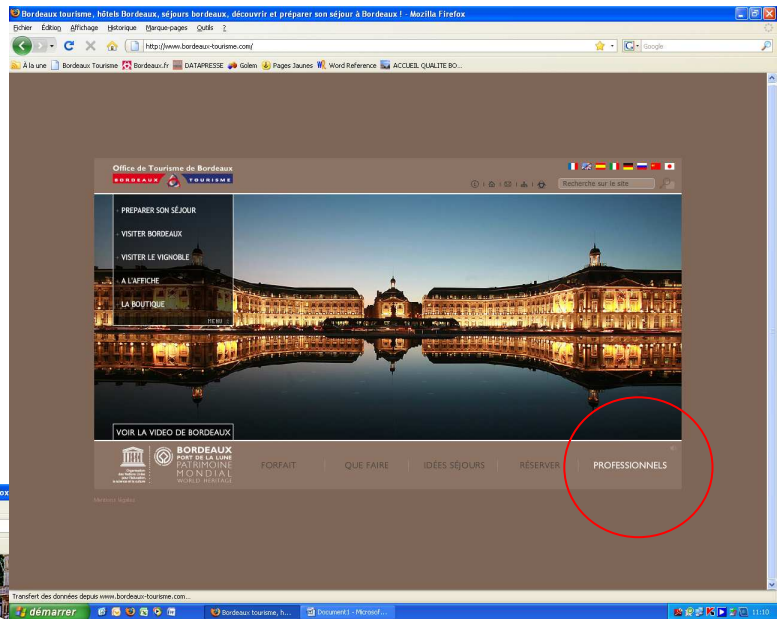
Bordeaux tourisme, hôtels Bordeaux, séjours bordeaux, découvrir et préparer son séjour à Bordeaux ! - Mozilla Firefox

Fichier Édition Affichage Historique Marque-pages Outils ?

http://www.bordeaux-tourisme.com/

Google

À la une Bordeaux Tourisme Bordeaux.fr DATAPRESSE Golem Pages Jaunes Word Reference ACCUEIL QUALITE BO...

Office de Tourisme de Bordeaux
BORDEAUX TOURISME

Recherche sur le site

PREPARER SON SÉJOUR
VISITER BORDEAUX
VISITER LE VIGNOBLE
A L'AFFICHE
LA BOUTIQUE
MENU

VOIR LA VIDEO DE BORDEAUX

BORDEAUX PORT DE LA LUNE PATRIMOINE MONDIAL WORLD HERITAGE

FORFAIT
QUE FAIRE
IDÉES SÉJOURS
RÉSERVER
PROFESSIONNELS

Mentions légales

Transfert des données depuis www.bordeaux-tourisme.com...

démarrer
Bordeaux tourisme, h...
Document1 - Microsof...
11:10